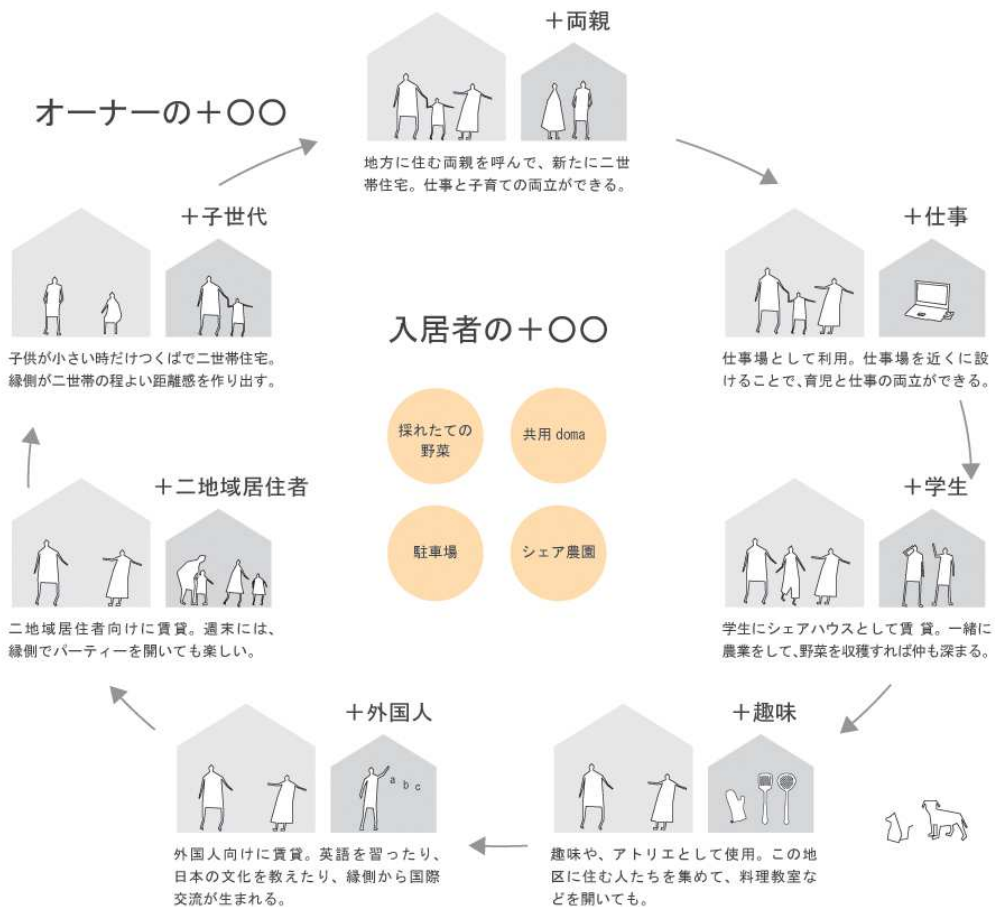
オーナーの＋〇〇

＋両親

地方に住む両親を呼んで、新たに二世帯住宅。仕事と子育ての両立ができる。

＋仕事

仕事場として利用。仕事場を近くに設けることで、育児と仕事の両立ができる。

＋学生

学生にシェアハウスとして賃貸。一緒に農業をして、野菜を収穫すれば仲も深まる。

＋趣味

趣味や、アトリエとして使用。この地区に住む人たちを集めて、料理教室などを開いても。

＋外国人

a b c

外国人向けに賃貸。英語を習ったり、日本の文化を教えたり、縁側から国際交流が生まれる。

＋二地域居住者

二地域居住者向けに賃貸。週末には、縁側でパーティーを開いても楽しい。

＋子世代

子供が小さい時だけつくばで二世帯住宅。縁側が二世帯の程よい距離感を作り出す。

入居者の＋〇〇

採れたての野菜

共用 doma

駐車場

シェア農園